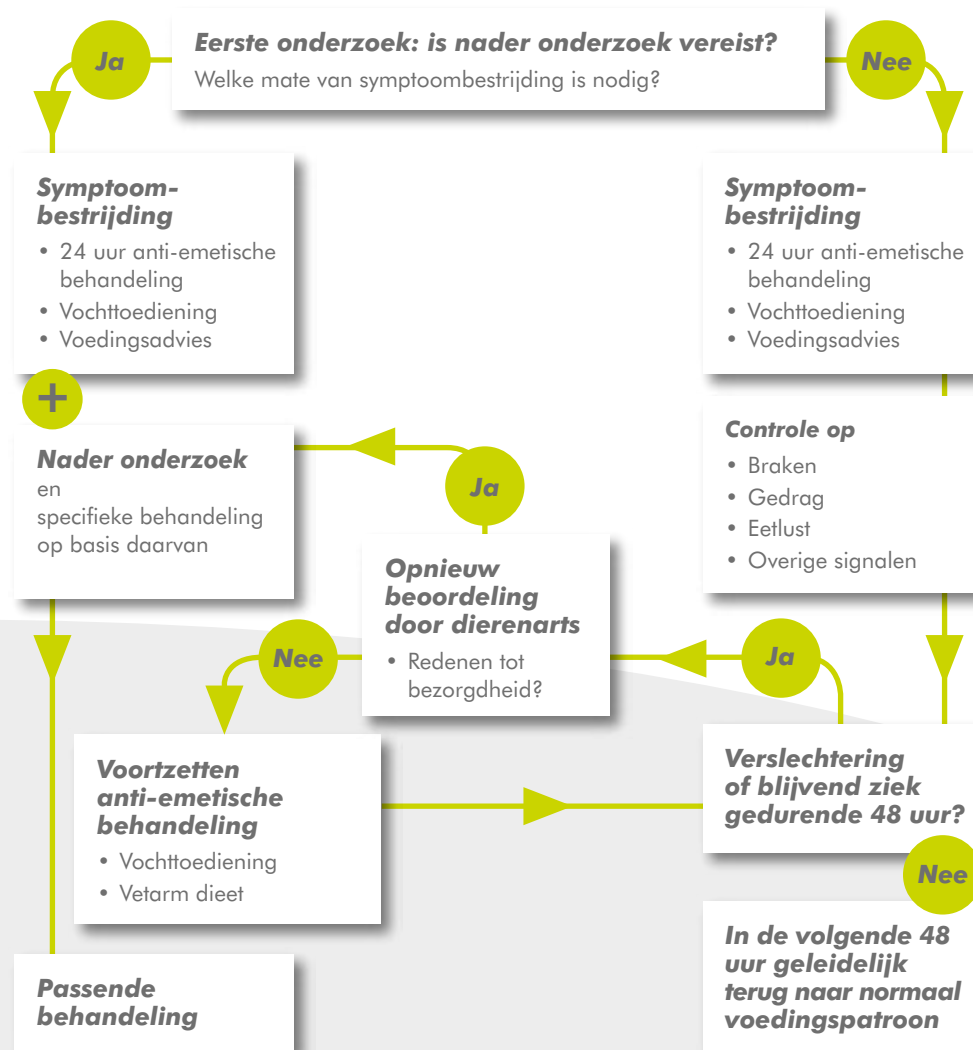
Ja

Eerste onderzoek: is nader onderzoek vereist?
Welke mate van symptoombestrijding is nodig?

Nee

Symptoombestrijding
• 24 uur anti-emetische behandeling
• Vochttoediening
• Voedingsadvies

Symptoombestrijding
• 24 uur anti-emetische behandeling
• Vochttoediening
• Voedingsadvies

+

Nader onderzoek
en
specifieke behandeling op basis daarvan

Ja

Controle op
• Braken
• Gedrag
• Eetlust
• Overige signalen

Opnieuw beoordeling door dierenarts
• Redenen tot bezorgdheid?

Nee

Ja

Voortzetten anti-emetische behandeling
• Vochttoediening
• Vetarm dieet

Verslechtering of blijvend ziek gedurende 48 uur?

Nee

In de volgende 48 uur geleidelijk terug naar normaal voedingspatroon

Passende behandeling